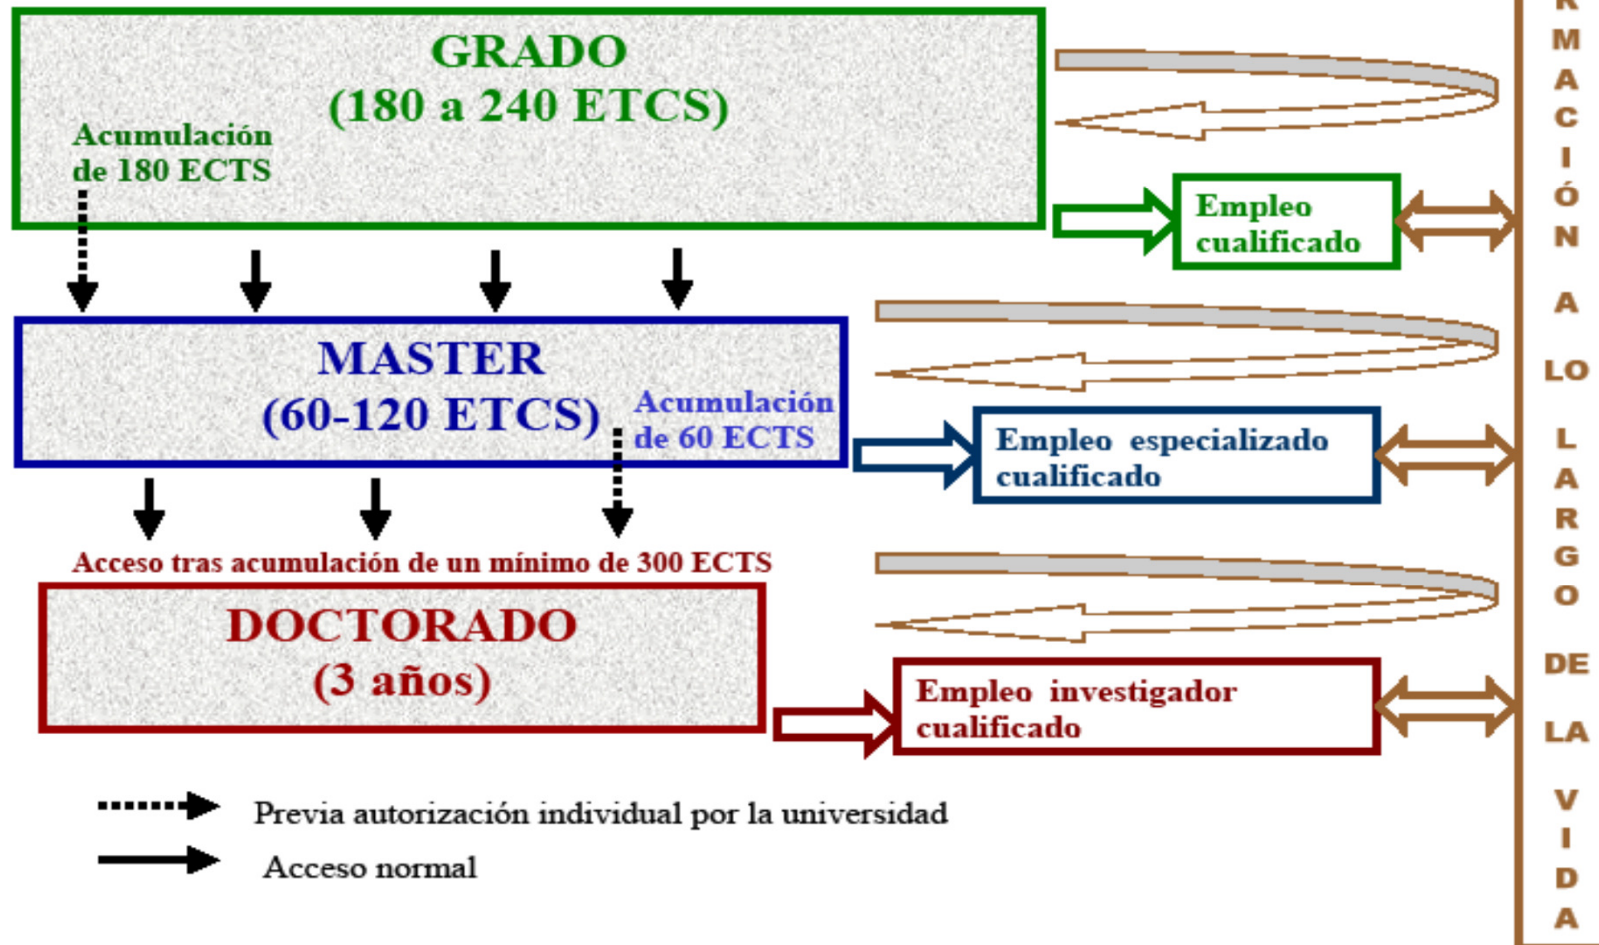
GRADO
(180 a 240 ETCS)

Acumulación de 180 ECTS

Empleo cualificado

MASTER
(60-120 ETCS)

Acumulación de 60 ECTS

Empleo especializado cualificado

Acceso tras acumulación de un mínimo de 300 ECTS

DOCTORADO
(3 años)

Empleo investigador cualificado

Previa autorización individual por la universidad

Acceso normal

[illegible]MACIÓN A LO LARGO DE LA VIDA